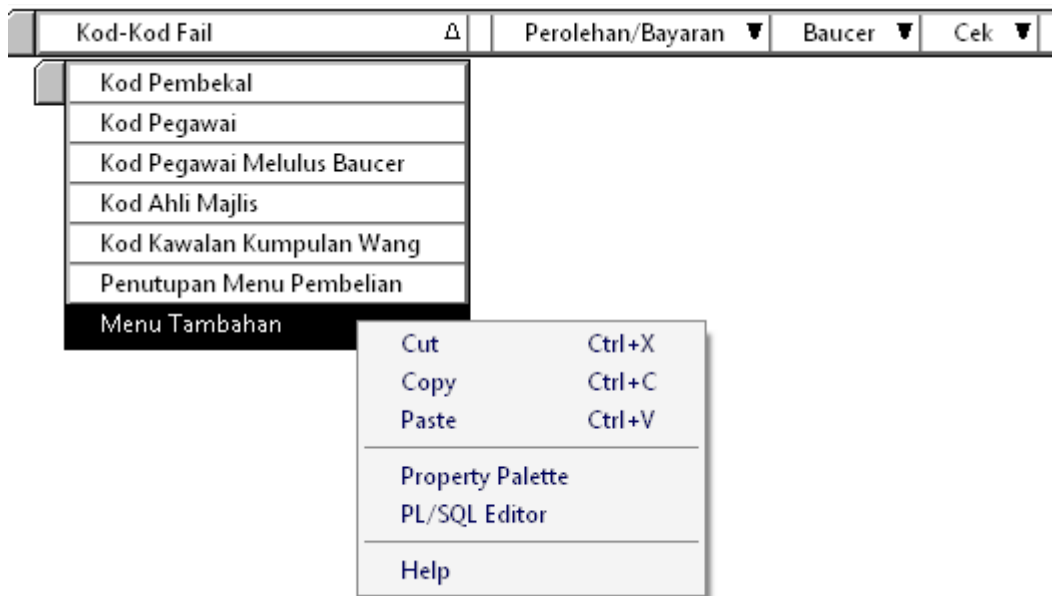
Kod-Kod Fail
Perolehan/Bayaran
Baucer
Cek

Kod Pembekal
Kod Pegawai
Kod Pegawai Melulus Baucer
Kod Ahli Majlis
Kod Kawalan Kumpulan Wang
Penutupan Menu Pembelian
Menu Tambahan

Cut Ctrl+X
Copy Ctrl+C
Paste Ctrl+V

Property Palette
PL/SQL Editor

Help